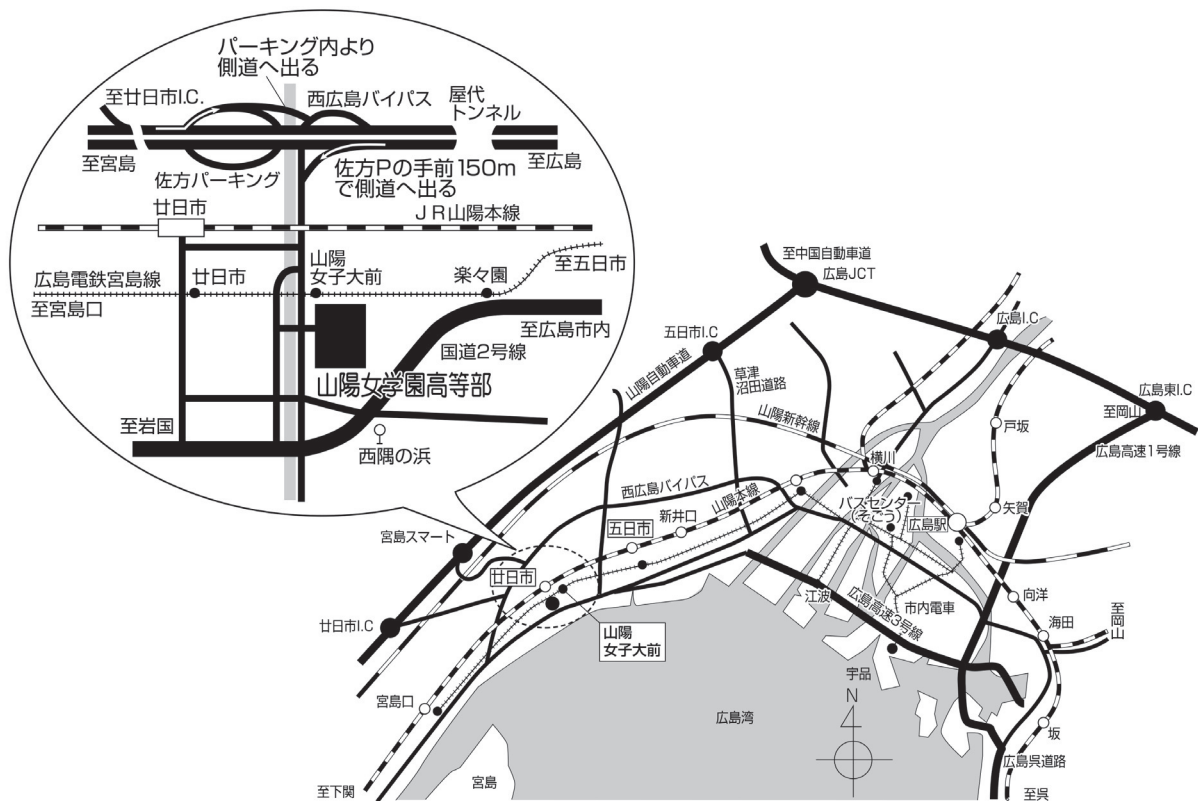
パーキング内より側道へ出る

至廿日市I.C.

西広島バイパス

屋代トンネル

至宮島

至広島

佐方パーキング

佐方Pの手前150mで側道へ出る

廿日市

JR山陽本線

山陽女子大前

楽々園

至五日市

広島電鉄宮島線

廿日市

至宮島口

至広島市内

国道2号線

山陽女学園高等部

至岩国

西隅の浜

至中国自動車道

広島JCT

五日市I.C

広島I.C

広島東I.C

山陽自動車道

草津沼田道路

至岡山

山陽新幹線

戸坂

広島高速1号線

横川

西広島バイパス

山陽本線

バスセンター(そごう)

広島駅

矢賀

五日市

新井口

宮島スマート

廿日市

江波

広島高速3号線

市内電車

向洋

至岡山

廿日市I.C

海田

山陽女子大前

宇品

N

宮島口

広島湾

坂

広島呉道路

至下関

宮島

至呉